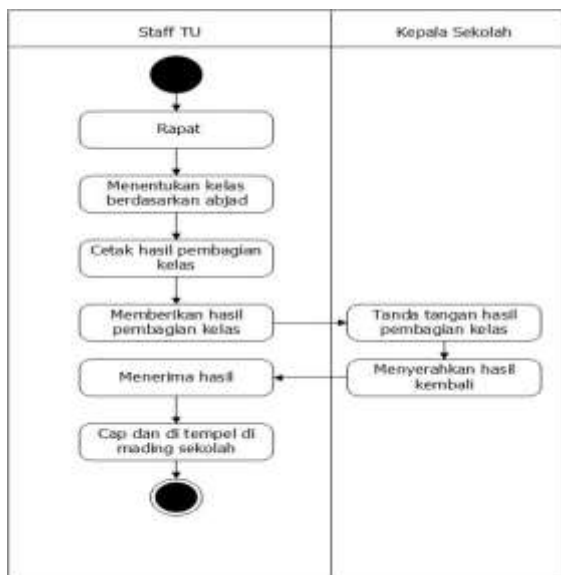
Staff TU

Kepala Sekolah

Rapat

Menentukan kelas berdasarkan abjad

Cetak hasil pembagian kelas

Memberikan hasil pembagian kelas

Tanda tangan hasil pembagian kelas

Menyerahkan hasil kembali

Menerima hasil

Cap dan di tempel di mading sekolah